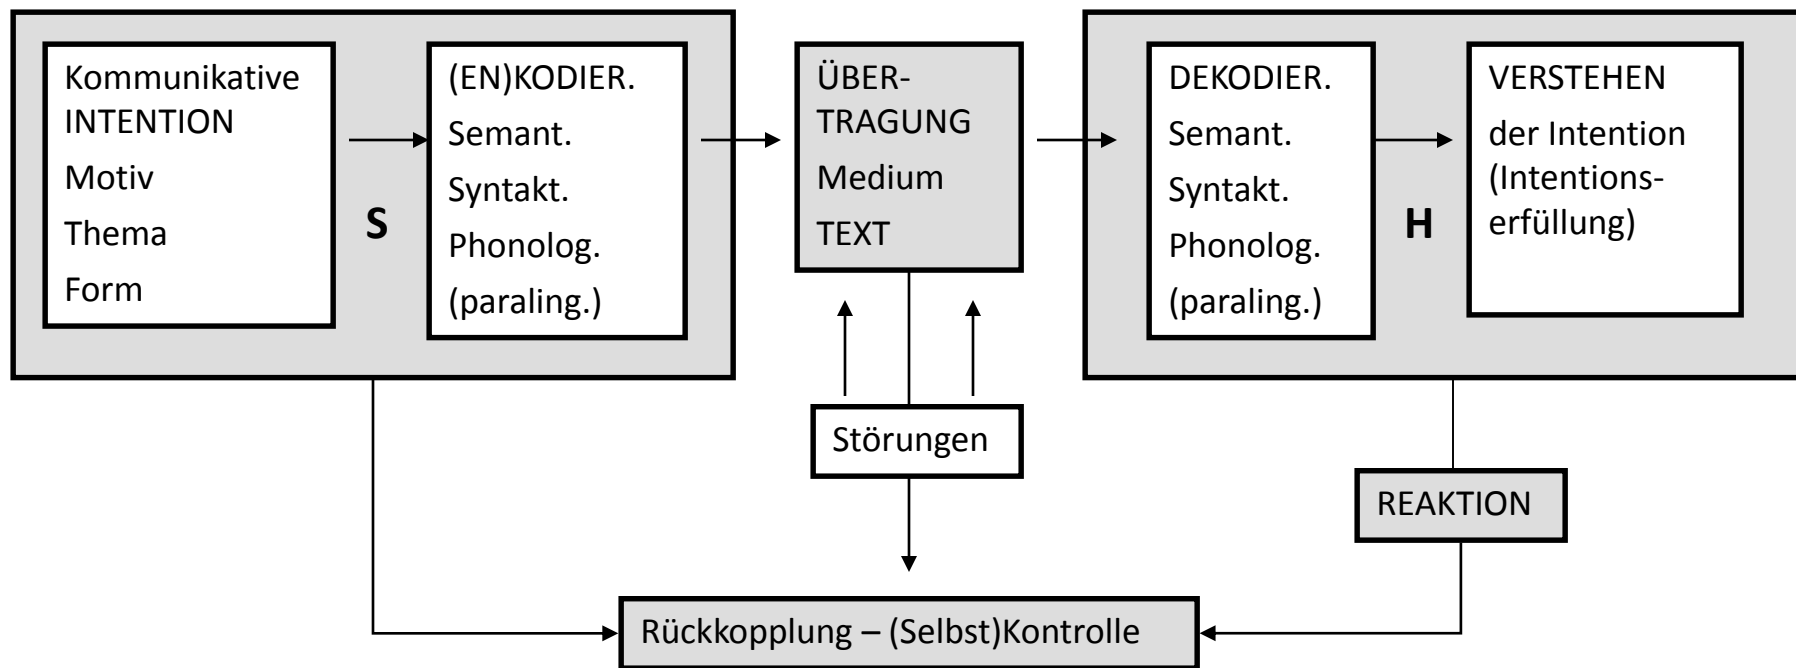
Kommunikative INTENTION
Motiv
Thema
Form

S

(EN)KODIER.
Semant.
Syntakt.
Phonolog.
(paraling.)

ÜBERTRAGUNG
Medium
TEXT

DEKODIER.
Semant.
Syntakt.
Phonolog.
(paraling.)

H

VERSTEHEN
der Intention
(Intentionserfüllung)

Störungen

REAKTION

Rückkopplung – (Selbst)Kontrolle